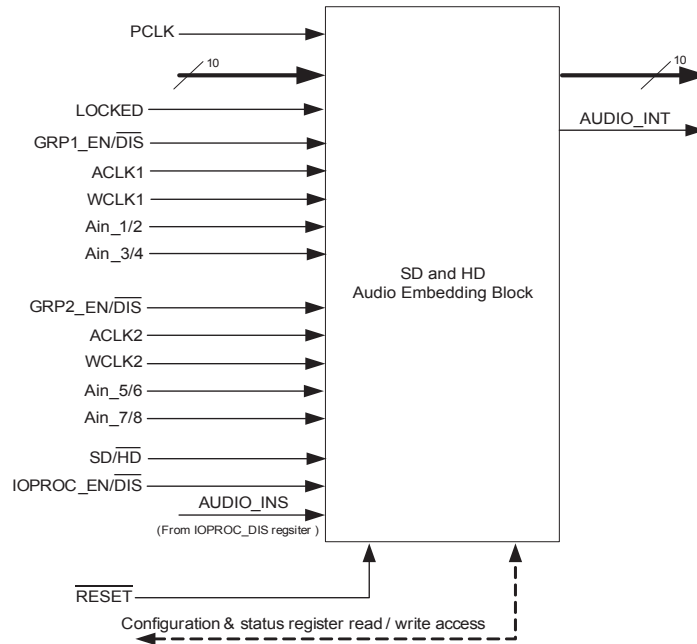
PCLK

10

LOCKED

GRP1_EN/$\overline{DIS}$

ACLK1

WCLK1

Ain_1/2

Ain_3/4

GRP2_EN/$\overline{DIS}$

ACLK2

WCLK2

Ain_5/6

Ain_7/8

SD/$\overline{HD}$

IOPROC_EN/$\overline{DIS}$

AUDIO_INS

(From IOPROC_DIS regsiter )

SD and HD
Audio Embedding Block

10

AUDIO_INT

$\overline{RESET}$

Configuration & status register read / write access